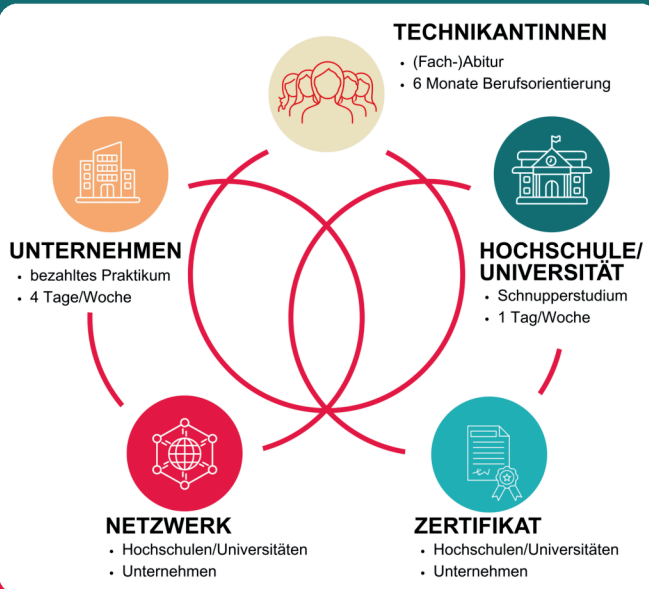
TECHNIKANTINNEN
• (Fach-)Abitur
• 6 Monate Berufsorientierung

UNTERNEHMEN
• bezahltes Praktikum
• 4 Tage/Woche

HOCHSCHULE/ UNIVERSITÄT
• Schnupperstudium
• 1 Tag/Woche

NETZWERK
• Hochschulen/Universitäten
• Unternehmen

ZERTIFIKAT
• Hochschulen/Universitäten
• Unternehmen